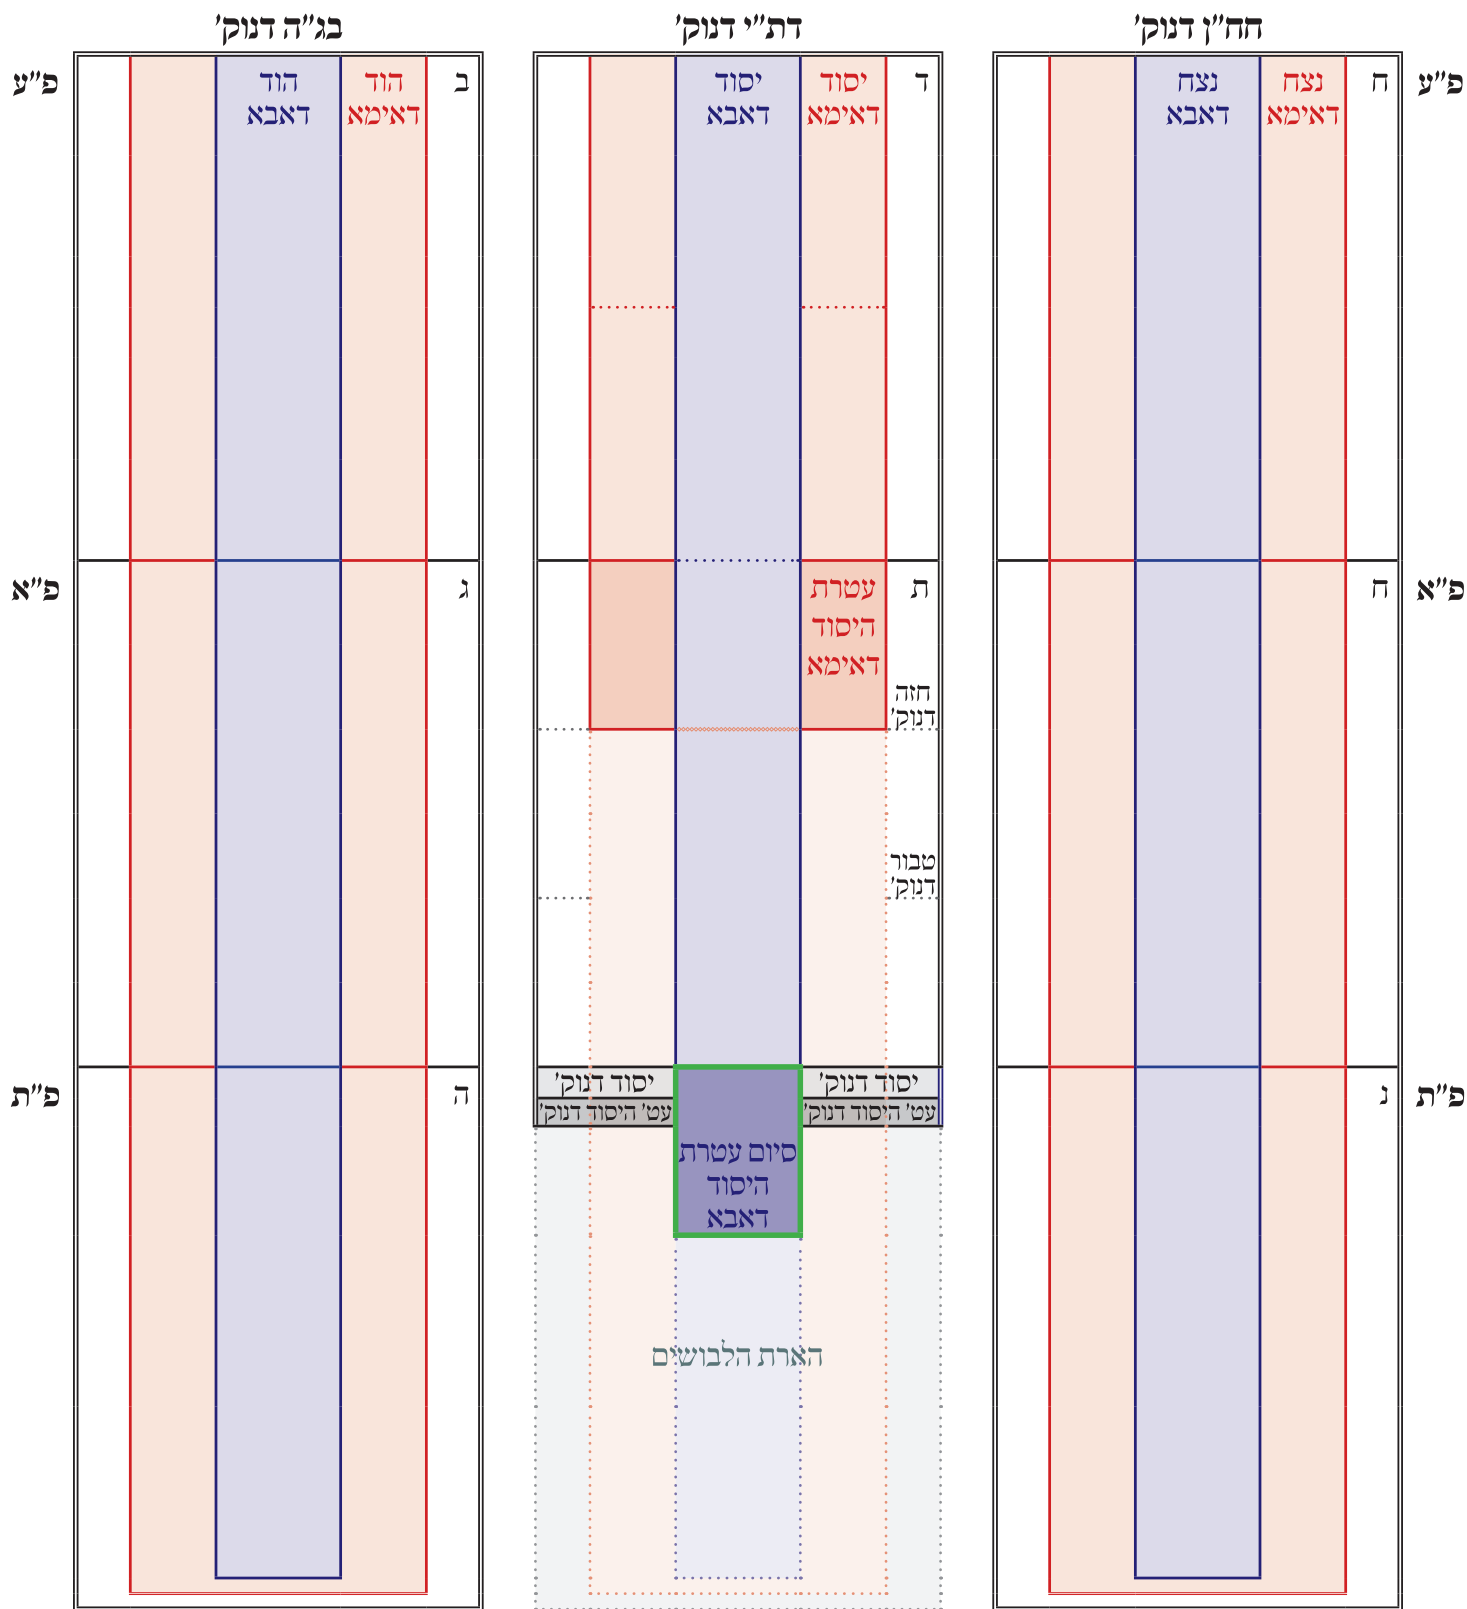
חח"ן דנוק'

דת"י דנוק'

בג"ה דנוק'

פ"ע
ח
נצח דאימא
נצח דאבא

ד
יסוד דאימא
יסוד דאבא

ב
הוד דאימא
הוד דאבא
פ"ע

פ"א
ח

ת
עטרת היסוד דאימא
חזה דנוק'
טבור דנוק'

ג
פ"א

פ"ת
נ

יסוד דנוק'
עט' היסוד דנוק'
יסוד דנוק'
עט' היסוד דנוק'
סיום עטרת היסוד דאבא
הארת הלבושים

ה
פ"ת